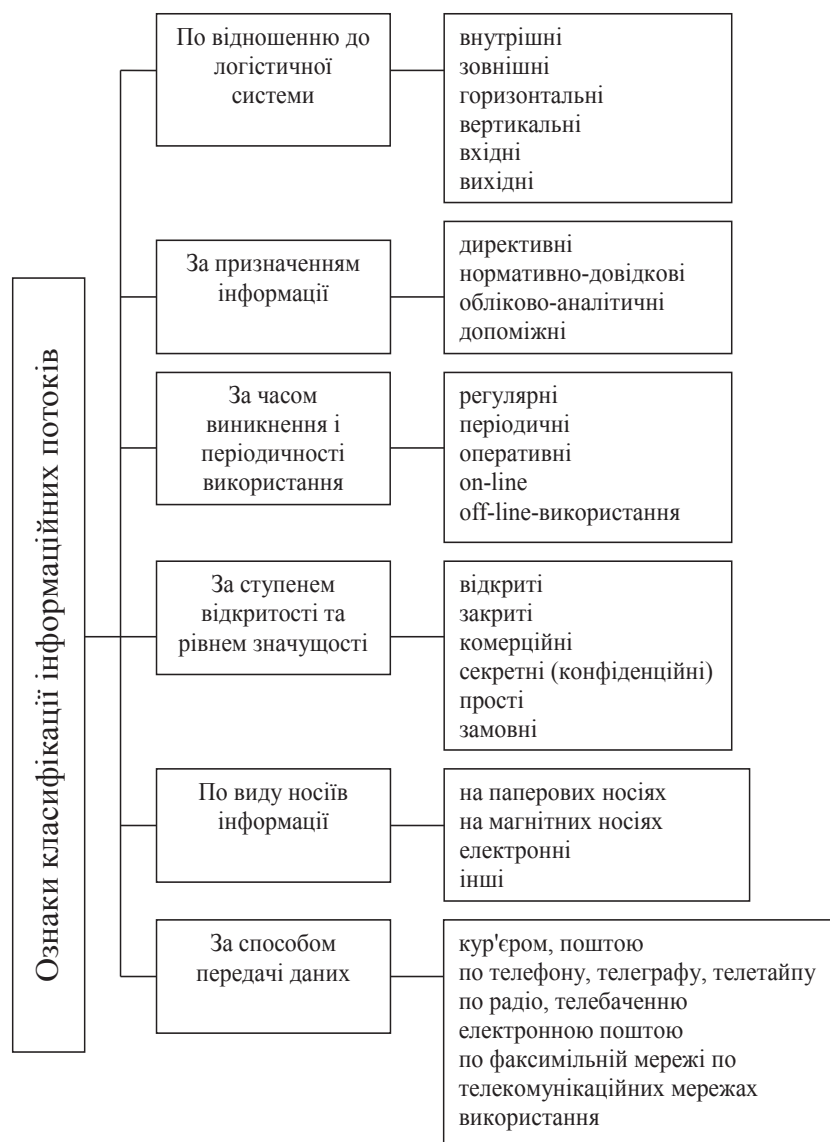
Ознаки класифікації інформаційних потоків

По відношенню до логістичної системи

внутрішні
зовнішні
горизонтальні
вертикальні
вхідні
вихідні

За призначенням інформації

директивні
нормативно-довідкові
обліково-аналітичні
допоміжні

За часом виникнення і періодичності використання

регулярні
періодичні
оперативні
on-line
off-line-використання

За ступенем відкритості та рівнем значущості

відкриті
закриті
комерційні
секретні (конфіденційні)
прості
замовні

По виду носіїв інформації

на паперових носіях
на магнітних носіях
електронні
інші

За способом передачі даних

кур'єром, поштою
по телефону, телеграфу, телетайпу
по радіо, телебаченню
електронною поштою
по факсимільній мережі по телекомунікаційних мережах використання